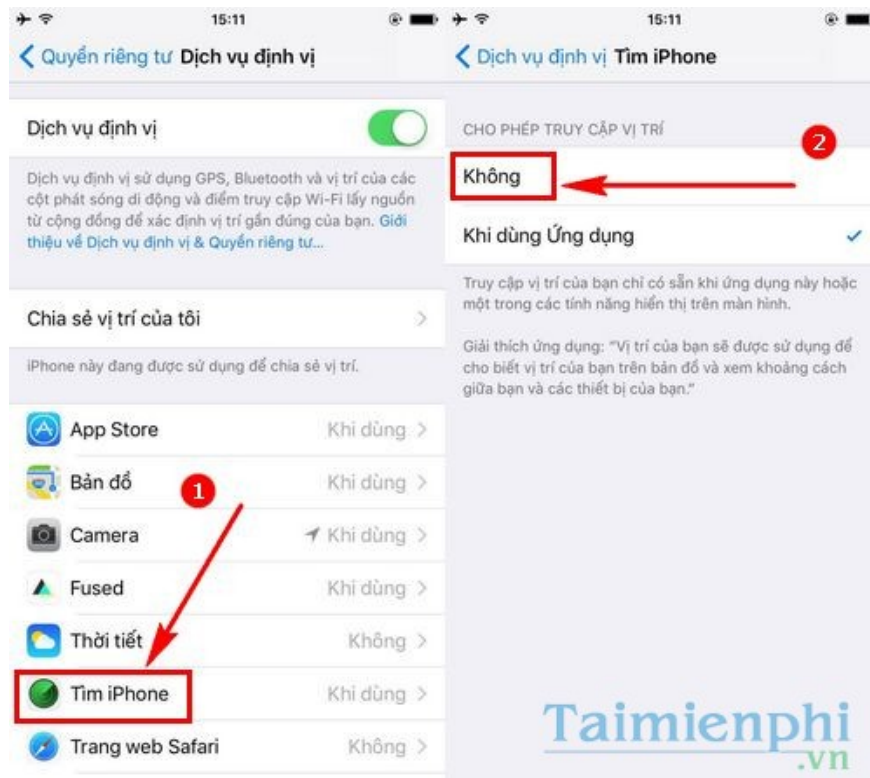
15:11

Quyền riêng tư Dịch vụ định vị

Dịch vụ định vị

Dịch vụ định vị sử dụng GPS, Bluetooth và vị trí của các cột phát sóng di động và điểm truy cập Wi-Fi lấy nguồn từ cộng đồng để xác định vị trí gần đúng của bạn. Giới thiệu về Dịch vụ định vị & Quyền riêng tư...

Chia sẻ vị trí của tôi

iPhone này đang được sử dụng để chia sẻ vị trí.

App Store Khi dùng

Bản đồ Khi dùng

1

Camera Khi dùng

Fused Khi dùng

Thời tiết Không

Tìm iPhone Khi dùng

Trang web Safari Không

15:11

Dịch vụ định vị Tìm iPhone

CHO PHÉP TRUY CẬP VỊ TRÍ

2

Không

Khi dùng Ứng dụng

Truy cập vị trí của bạn chỉ có sẵn khi ứng dụng này hoặc một trong các tính năng hiển thị trên màn hình.

Giải thích ứng dụng: "Vị trí của bạn sẽ được sử dụng để cho biết vị trí của bạn trên bản đồ và xem khoảng cách giữa bạn và các thiết bị của bạn."

Taimienphi .vn